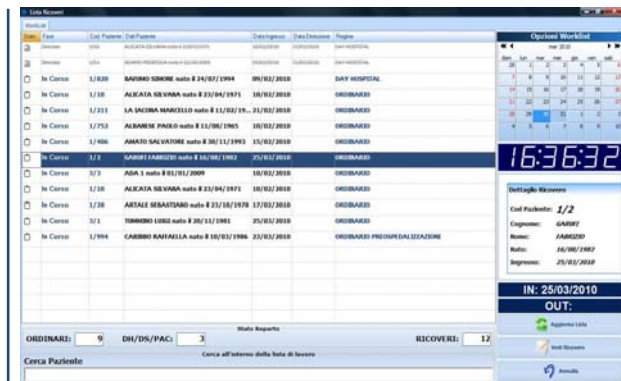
Lista Ricoveri

Worklist

| Stato | Fase | Cod. Paziente | Dati Paziente | Data Ingresso | Data Dimissione | Regime |
|---|---|---|---|---|---|---|
| | Dimesso | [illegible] | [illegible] | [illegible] | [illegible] | DAY HOSPITAL |
| | Dimesso | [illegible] | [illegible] | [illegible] | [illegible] | DAY HOSPITAL |
| | In Corso | 1/820 | BARONE SIMONE nato il 24/07/1994 | 09/02/2010 | | DAY HOSPITAL |
| | In Corso | 1/18 | ALICATA SILVANA nata il 23/04/1971 | 10/02/2010 | | ORDINARIO |
| | In Corso | 1/211 | LA IACONA MARCELLO nato il 11/02/19... | 21/02/2010 | | ORDINARIO |
| | In Corso | 1/752 | ALBANESE PAOLO nato il 11/08/1965 | 10/02/2010 | | ORDINARIO |
| | In Corso | 1/406 | AMATO SALVATORE nato il 30/11/1993 | 15/02/2010 | | ORDINARIO |
| | In Corso | 1/2 | GARUFI FABRIZIO nato il 16/08/1982 | 25/03/2010 | | ORDINARIO |
| | In Corso | 3/3 | ADA 1 nata il 01/01/2009 | 10/02/2010 | | ORDINARIO |
| | In Corso | 1/18 | ALICATA SILVANA nata il 23/04/1971 | 10/02/2010 | | ORDINARIO |
| | In Corso | 1/38 | ARTALE SEBASTIANO nato il 25/10/1978 | 17/02/2010 | | ORDINARIO |
| | In Corso | 3/1 | TOMMINO LUIGI nato il 20/11/1981 | 25/03/2010 | | ORDINARIO |
| | In Corso | 1/994 | CARIBBO RAFFAELLA nata il 10/03/1986 | 23/03/2010 | | ORDINARIO PREOSPEDALIZZAZIONE |

Stato Reparto

ORDINARI: 9 DH/DS/PAC: 3 RICOVERI: 12

Cerca all'interno della lista di lavoro

Cerca Paziente

Opzioni Worklist

mar 2010

dom lun mar mer gio ven sab

16:36:32

Dettaglio Ricovero

Cod Paziente: 1/2
Cognome: GARUFI
Nome: FABRIZIO
Nato: 16/08/1982
Ingresso: 25/03/2010

IN: 25/03/2010
OUT:

Aggiorna Lista

Vedi Ricovero

Annulla